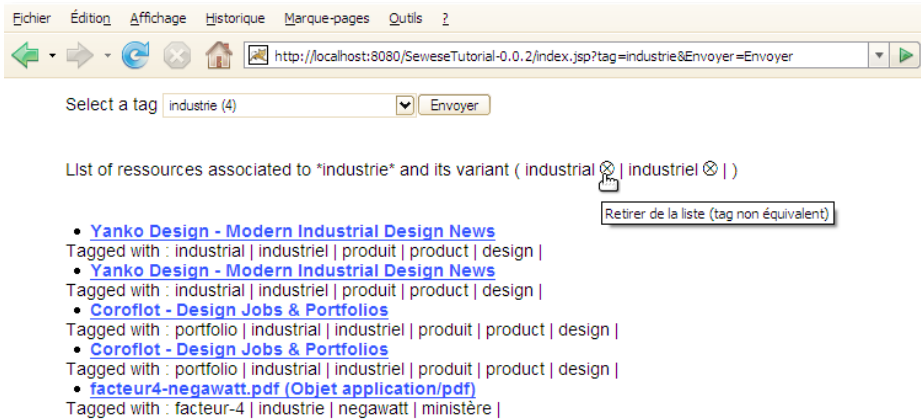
Fichier Édition Affichage Historique Marque-pages Outils ?

http://localhost:8080/SeweseTutorial-0.0.2/index.jsp?tag=industrie&Envoyer=Envoyer

Select a tag industrie (4) Envoyer

LIst of ressources associated to *industrie* and its variant ( industrial ⊗ | industriel ⊗ | )

Retirer de la liste (tag non équivalent)

- Yanko Design - Modern Industrial Design News

Tagged with : industrial | industriel | produit | product | design |

- Yanko Design - Modern Industrial Design News

Tagged with : industrial | industriel | produit | product | design |

- Coroflot - Design Jobs & Portfolios

Tagged with : portfolio | industrial | industriel | produit | product | design |

- Coroflot - Design Jobs & Portfolios

Tagged with : portfolio | industrial | industriel | produit | product | design |

- facteur4-negawatt.pdf (Objet application/pdf)

Tagged with : facteur-4 | industrie | negawatt | ministère |